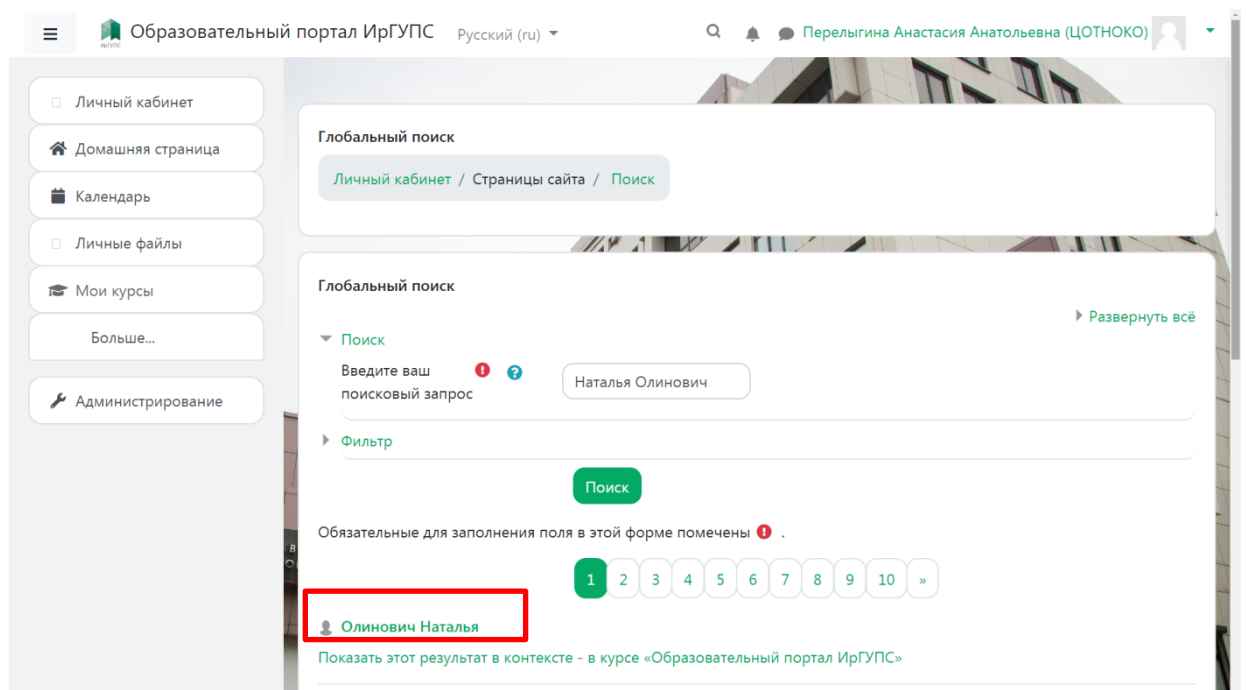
ИрГУПС Образовательный портал ИрГУПС Русский (ru)

Перелыгина Анастасия Анатольевна (ЦОТНОКО)

Личный кабинет
Домашняя страница
Календарь
Личные файлы
Мои курсы
Больше...
Администрирование

Глобальный поиск

Личный кабинет / Страницы сайта / Поиск

Глобальный поиск

Развернуть всё

Поиск

Введите ваш поисковый запрос

Наталья Олинович

Фильтр

Поиск

Обязательные для заполнения поля в этой форме помечены .

1 2 3 4 5 6 7 8 9 10 »

Олинович Наталья

Показать этот результат в контексте - в курсе «Образовательный портал ИрГУПС»